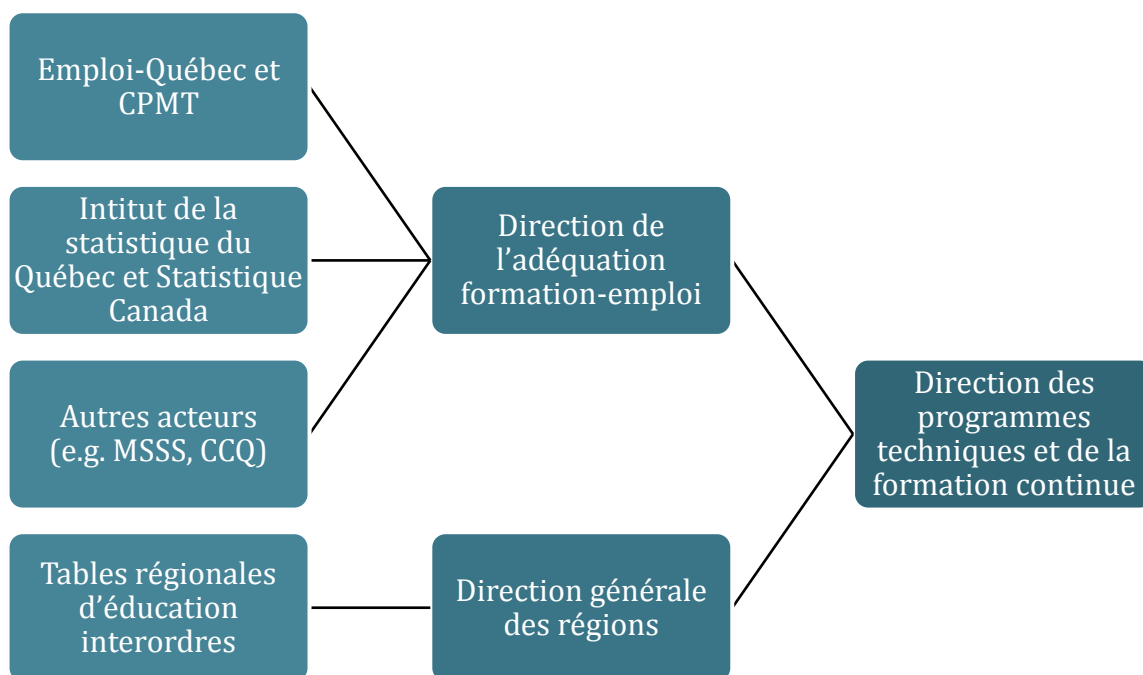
Emploi-Québec et CPMT

Intitut de la statistique du Québec et Statistique Canada

Autres acteurs (e.g. MSSS, CCQ)

Tables régionales d'éducation interordres

Direction de l'adéquation formation-emploi

Direction générale des régions

Direction des programmes techniques et de la formation continue